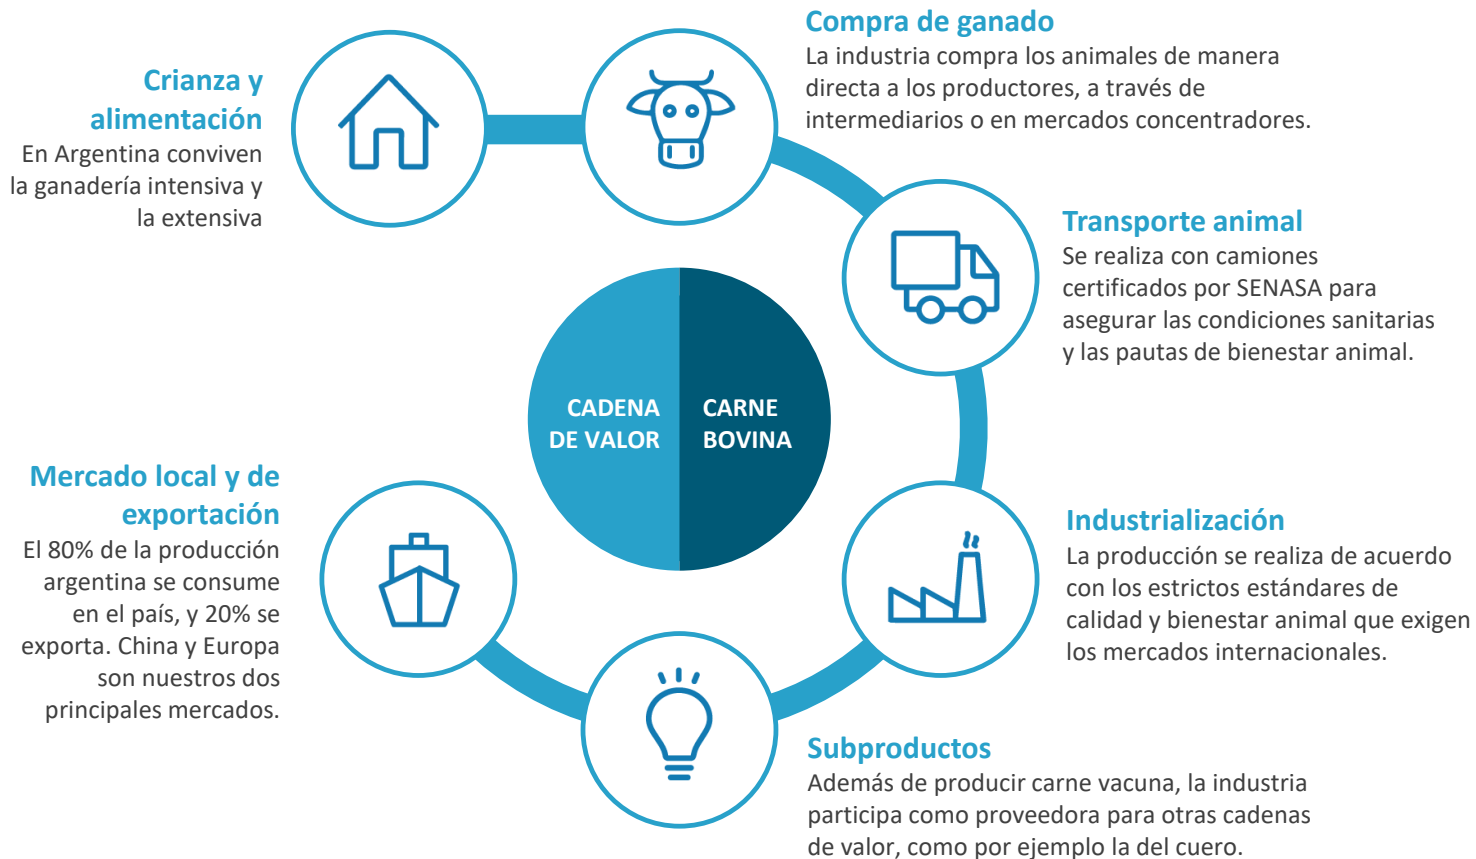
Crianza y alimentación
En Argentina conviven la ganadería intensiva y la extensiva

Compra de ganado
La industria compra los animales de manera directa a los productores, a través de intermediarios o en mercados concentradores.

Transporte animal
Se realiza con camiones certificados por SENASA para asegurar las condiciones sanitarias y las pautas de bienestar animal.

CADENA DE VALOR

CARNE BOVINA

Mercado local y de exportación
El 80% de la producción argentina se consume en el país, y 20% se exporta. China y Europa son nuestros dos principales mercados.

Industrialización
La producción se realiza de acuerdo con los estrictos estándares de calidad y bienestar animal que exigen los mercados internacionales.

Subproductos
Además de producir carne vacuna, la industria participa como proveedora para otras cadenas de valor, como por ejemplo la del cuero.